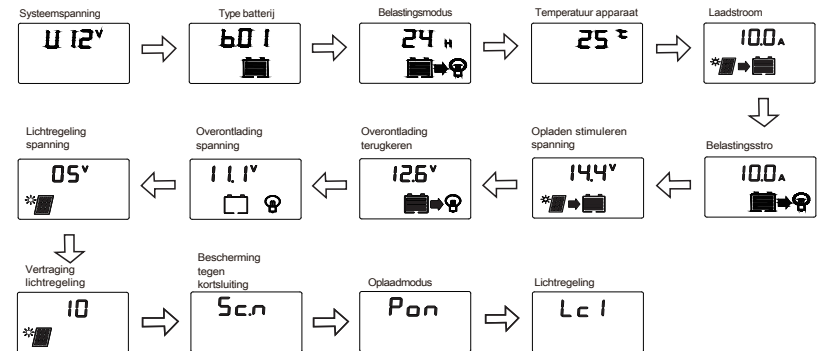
Systeemspanning

U 12V

Type batterij

b0 1

Belastingsmodus

24 H

Temperatuur apparaat

25 ℃

Laadstroom

10.0 A

Belastingsstro

10.0 A

Opladen stimuleren spanning

14.4V

Overontlading terugkeren

12.6V

Overontlading spanning

11.1V

Lichtregeling spanning

05V

Vertraging lichtregeling

10

Bescherming tegen kortsluiting

Sc.n

Oplaadmodus

Pon

Lichtregeling

Lc 1